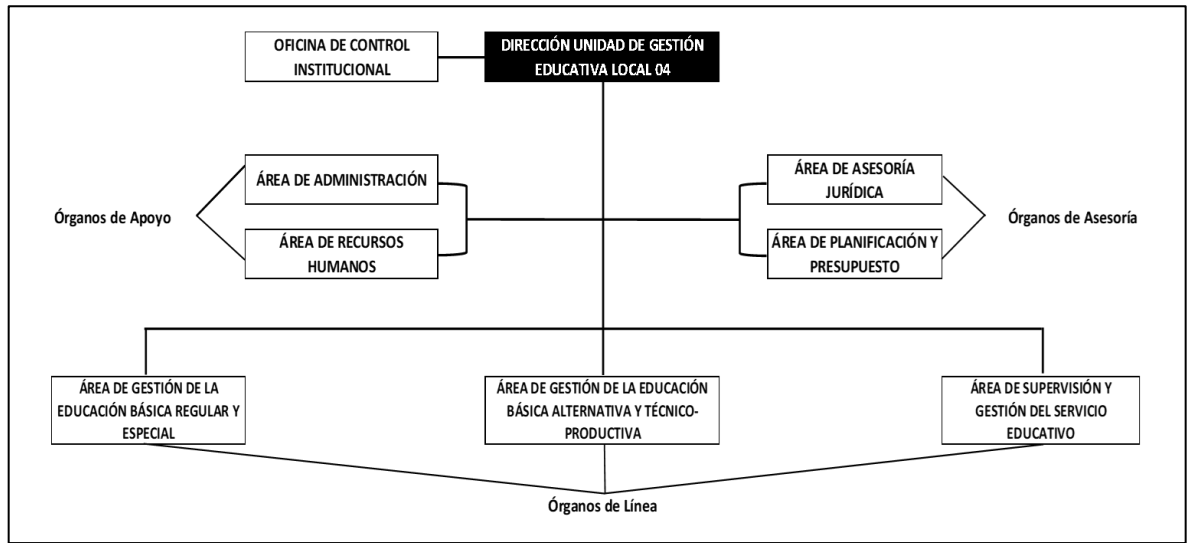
OFICINA DE CONTROL INSTITUCIONAL

DIRECCIÓN UNIDAD DE GESTIÓN EDUCATIVA LOCAL 04

ÁREA DE ADMINISTRACIÓN

ÁREA DE RECURSOS HUMANOS

Órganos de Apoyo

ÁREA DE ASESORÍA JURÍDICA

ÁREA DE PLANIFICACIÓN Y PRESUPUESTO

Órganos de Asesoría

ÁREA DE GESTIÓN DE LA EDUCACIÓN BÁSICA REGULAR Y ESPECIAL

ÁREA DE GESTIÓN DE LA EDUCACIÓN BÁSICA ALTERNATIVA Y TÉCNICO-PRODUCTIVA

ÁREA DE SUPERVISIÓN Y GESTIÓN DEL SERVICIO EDUCATIVO

Órganos de Línea